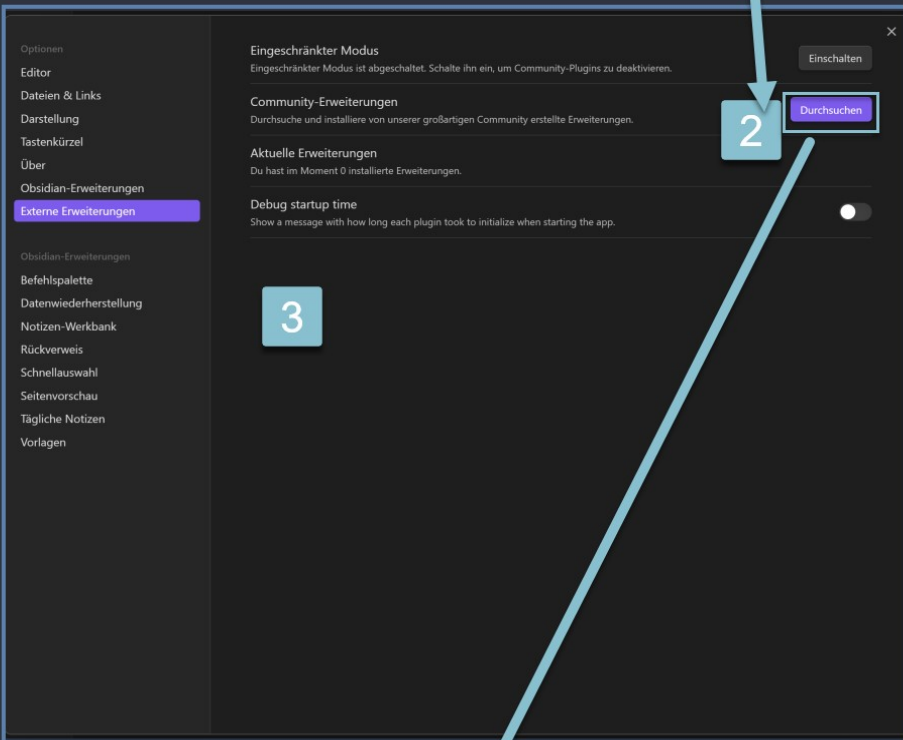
Optionen
Editor
Dateien & Links
Darstellung
Tastenkürzel
Über
Obsidian-Erweiterungen
Externe Erweiterungen

Obsidian-Erweiterungen
Befehlspalette
Datenwiederherstellung
Notizen-Werkbank
Rückverweis
Schnellauswahl
Seitenvorschau
Tägliche Notizen
Vorlagen

×

Eingeschränkter Modus
Eingeschränkter Modus ist abgeschaltet. Schalte ihn ein, um Community-Plugins zu deaktivieren.
Einschalten

Community-Erweiterungen
Durchsuche und installiere von unserer großartigen Community erstellte Erweiterungen.
2
Durchsuchen

Aktuelle Erweiterungen
Du hast im Moment 0 installierte Erweiterungen.

Debug startup time
Show a message with how long each plugin took to initialize when starting the app.

3